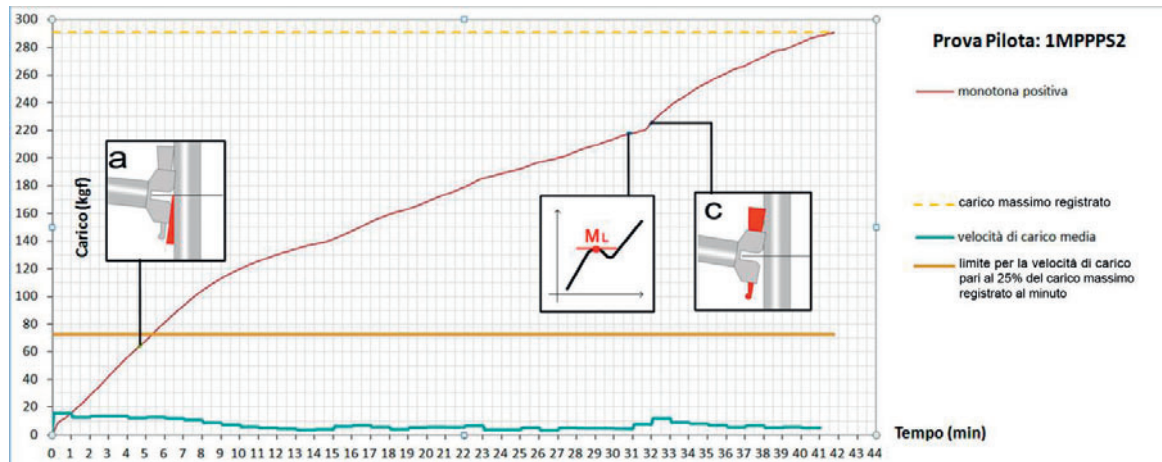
Prova Pilota: 1MPPPS2

monotona positiva

carico massimo registrato

velocità di carico media

limite per la velocità di carico pari al 25% del carico massimo registrato al minuto

Carico (kgf)

Tempo (min)

a

c

$M_L$

300
280
260
240
220
200
180
160
140
120
100
80
60
40
20
0

0 1 2 3 4 5 6 7 8 9 10 11 12 13 14 15 16 17 18 19 20 21 22 23 24 25 26 27 28 29 30 31 32 33 34 35 36 37 38 39 40 41 42 43 44